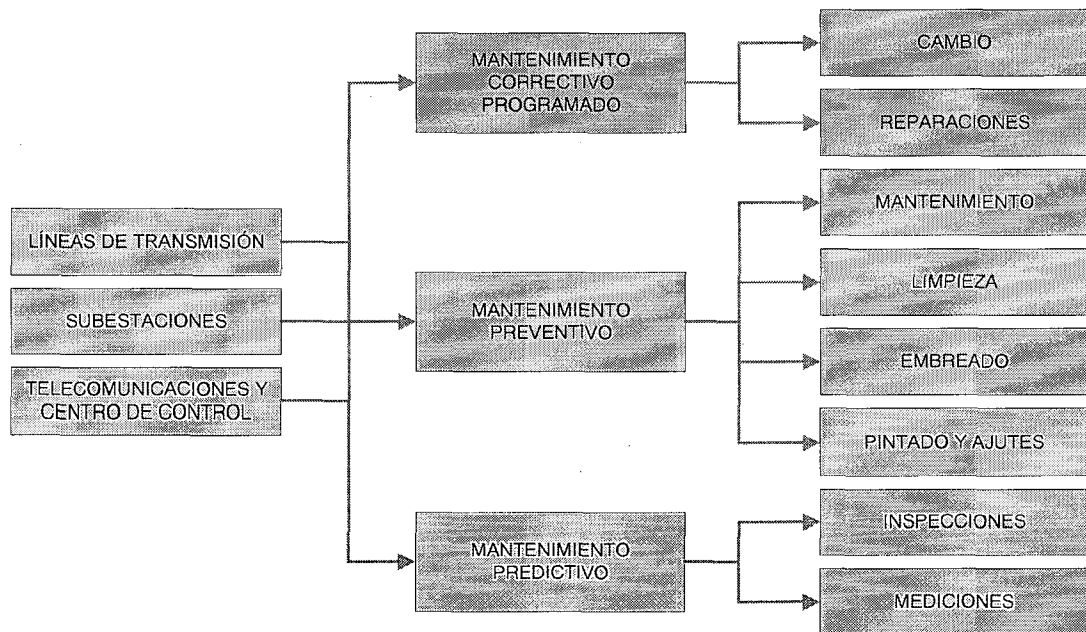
LÍNEAS DE TRANSMISIÓN

SUBESTACIONES

TELECOMUNICACIONES Y CENTRO DE CONTROL

MANTENIMIENTO CORRECTIVO PROGRAMADO

MANTENIMIENTO PREVENTIVO

MANTENIMIENTO PREDICTIVO

CAMBIO

REPARACIONES

MANTENIMIENTO

LIMPIEZA

EMBREADO

PINTADO Y AJUTES

INSPECCIONES

MEDICIONES